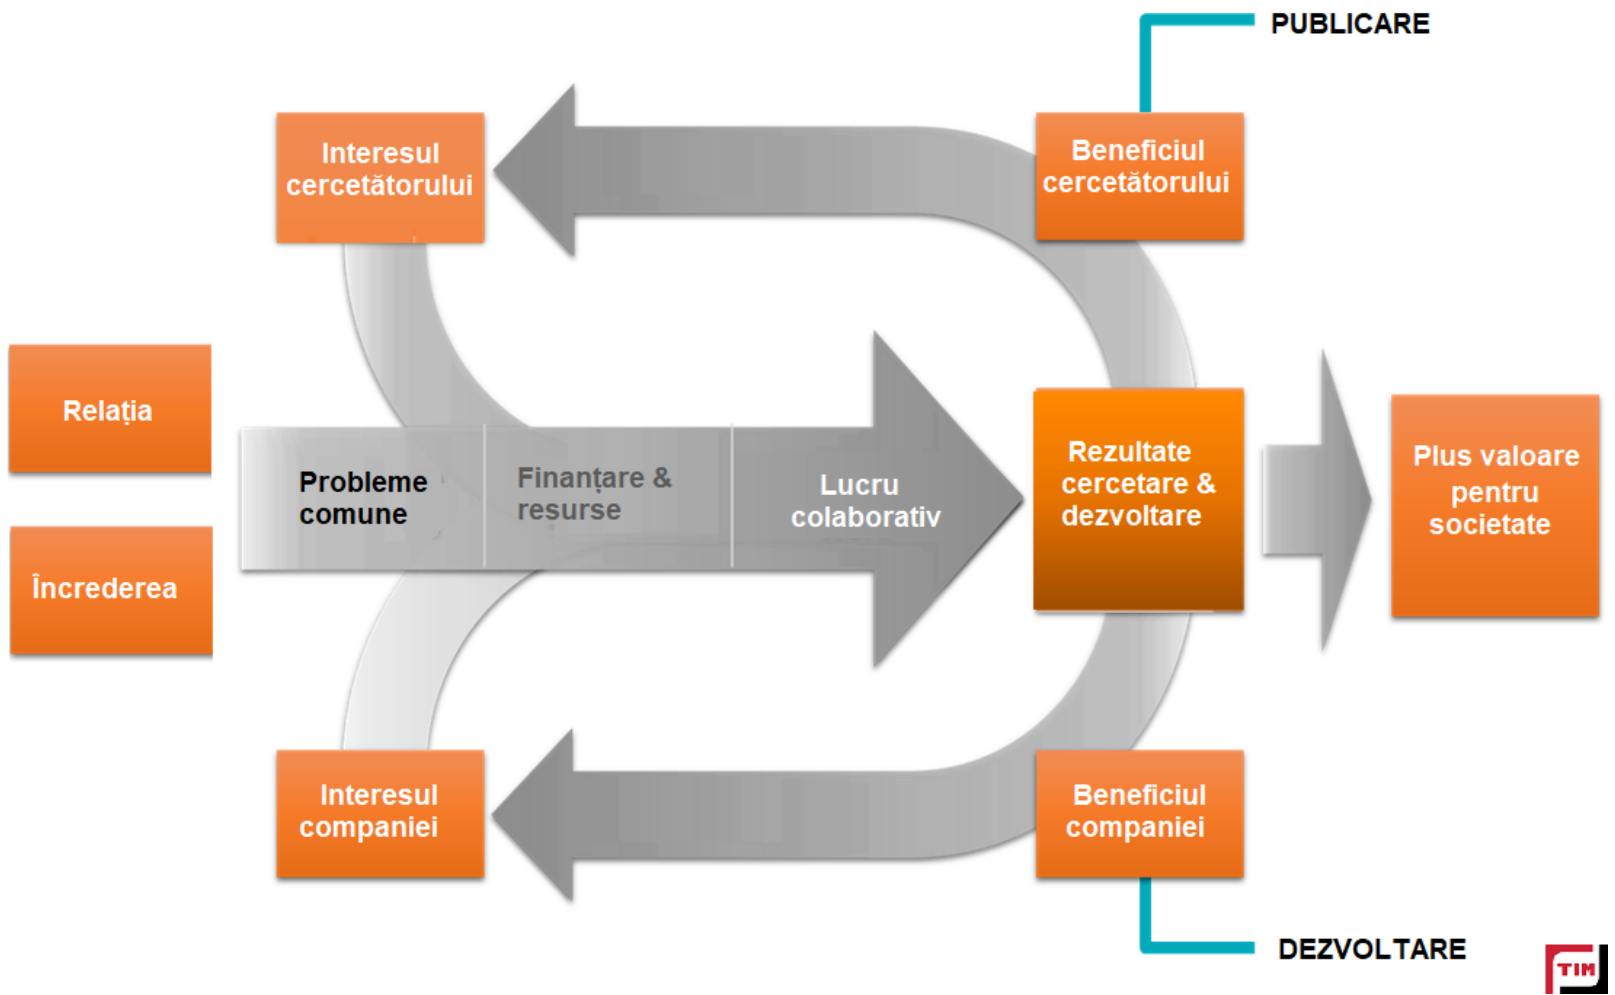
PUBLICARE

Interesul cercetătorului

Beneficiul cercetătorului

Relația

Încrederea

Probleme comune

Finanțare & resurse

Lucru colaborativ

Rezultate cercetare & dezvoltare

Plus valoare pentru societate

Interesul companiei

Beneficiul companiei

DEZVOLTARE

TIM